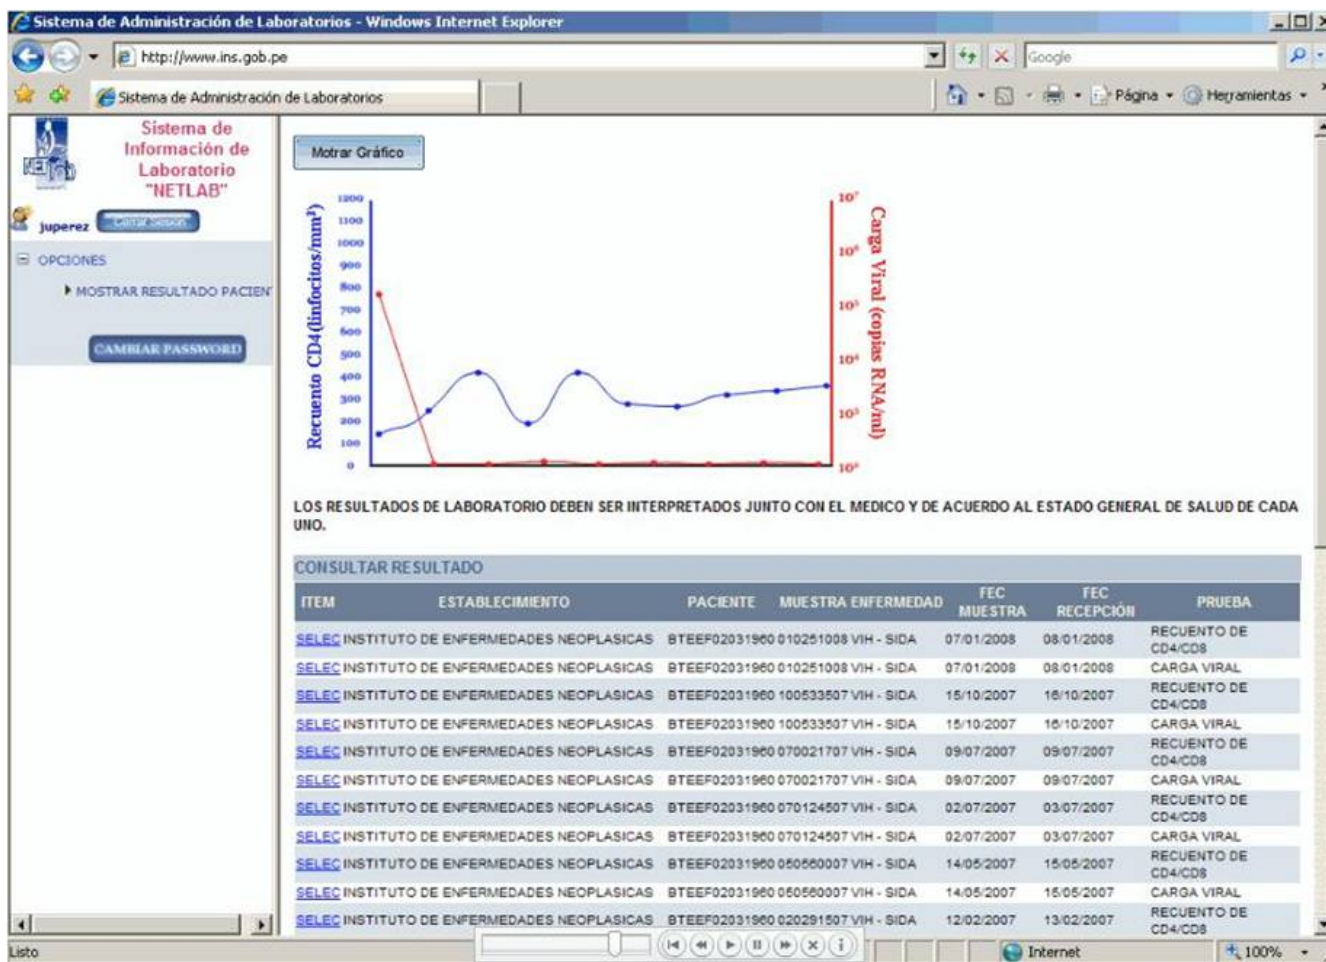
Sistema de Administración de Laboratorios - Windows Internet Explorer

http://www.ins.gob.pe

Google

Sistema de Administración de Laboratorios

Página Herramientas

Sistema de Información de Laboratorio "NETLAB"

juperez Cerrar Sesión

OPCIONES

MOSTRAR RESULTADO PACIEN

CAMBIAR PASSWORD

Motrar Gráfico

Recuento CD4(linfocitos/mm³)

1200 1100 1000 900 800 700 600 500 400 300 200 100 0

Carga Viral (copias RNA/ml)

$10^7$ $10^6$ $10^5$ $10^4$ $10^3$ $10^2$

LOS RESULTADOS DE LABORATORIO DEBEN SER INTERPRETADOS JUNTO CON EL MEDICO Y DE ACUERDO AL ESTADO GENERAL DE SALUD DE CADA UNO.

CONSULTAR RESULTADO

| ITEM | ESTABLECIMIENTO | PACIENTE | MUESTRA | ENFERMEDAD | FEC MUESTRA | FEC RECEPCIÓN | PRUEBA |
|---|---|---|---|---|---|---|---|
| SELEC | INSTITUTO DE ENFERMEDADES NEOPLASICAS | BTEEF02031960 | 010251008 | VIH - SIDA | 07/01/2008 | 08/01/2008 | RECUENTO DE CD4/CD8 |
| SELEC | INSTITUTO DE ENFERMEDADES NEOPLASICAS | BTEEF02031960 | 010251008 | VIH - SIDA | 07/01/2008 | 08/01/2008 | CARGA VIRAL |
| SELEC | INSTITUTO DE ENFERMEDADES NEOPLASICAS | BTEEF02031960 | 100533507 | VIH - SIDA | 15/10/2007 | 16/10/2007 | RECUENTO DE CD4/CD8 |
| SELEC | INSTITUTO DE ENFERMEDADES NEOPLASICAS | BTEEF02031960 | 100533507 | VIH - SIDA | 15/10/2007 | 16/10/2007 | CARGA VIRAL |
| SELEC | INSTITUTO DE ENFERMEDADES NEOPLASICAS | BTEEF02031960 | 070021707 | VIH - SIDA | 09/07/2007 | 09/07/2007 | RECUENTO DE CD4/CD8 |
| SELEC | INSTITUTO DE ENFERMEDADES NEOPLASICAS | BTEEF02031960 | 070021707 | VIH - SIDA | 09/07/2007 | 09/07/2007 | CARGA VIRAL |
| SELEC | INSTITUTO DE ENFERMEDADES NEOPLASICAS | BTEEF02031960 | 070124507 | VIH - SIDA | 02/07/2007 | 03/07/2007 | RECUENTO DE CD4/CD8 |
| SELEC | INSTITUTO DE ENFERMEDADES NEOPLASICAS | BTEEF02031960 | 070124507 | VIH - SIDA | 02/07/2007 | 03/07/2007 | CARGA VIRAL |
| SELEC | INSTITUTO DE ENFERMEDADES NEOPLASICAS | BTEEF02031960 | 050560007 | VIH - SIDA | 14/05/2007 | 15/05/2007 | RECUENTO DE CD4/CD8 |
| SELEC | INSTITUTO DE ENFERMEDADES NEOPLASICAS | BTEEF02031960 | 050560007 | VIH - SIDA | 14/05/2007 | 15/05/2007 | CARGA VIRAL |
| SELEC | INSTITUTO DE ENFERMEDADES NEOPLASICAS | BTEEF02031960 | 020291507 | VIH - SIDA | 12/02/2007 | 13/02/2007 | RECUENTO DE CD4/CD8 |

Listo

Internet

100%